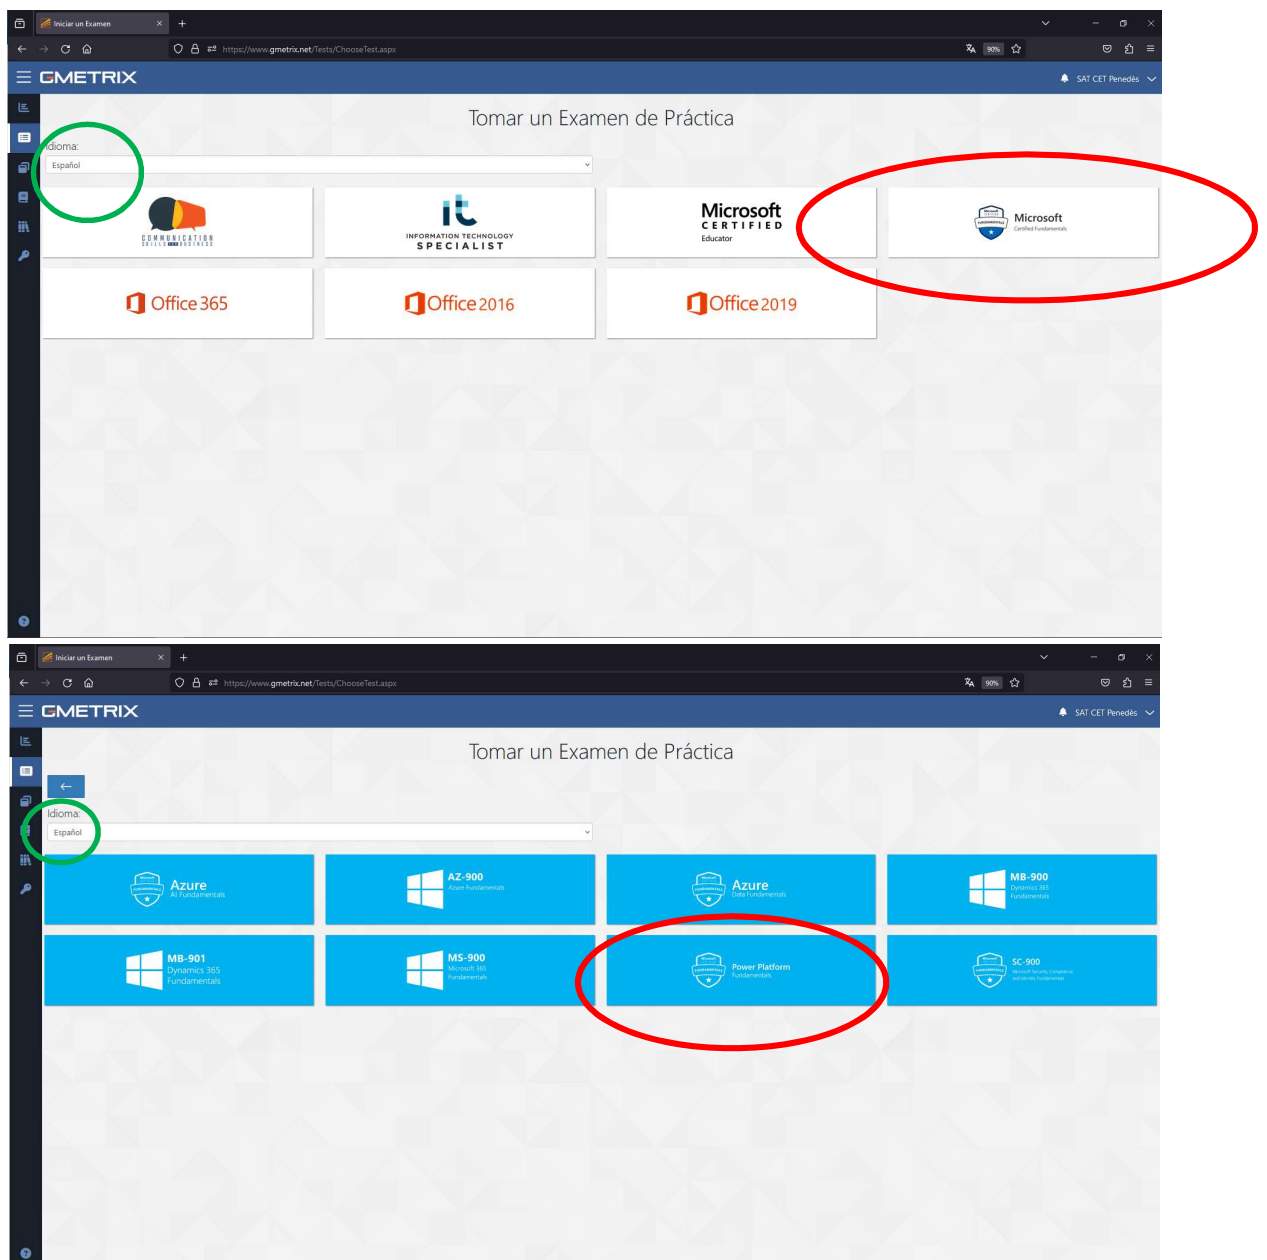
Iniciar un Examen
+
https://www.gmetrix.net/Tests/ChooseTest.aspx
90%
GMETRIX
SAT CET Penedès
Tomar un Examen de Práctica
Idioma:
Español
COMMUNICATION SKILLS FOR BUSINESS
INFORMATION TECHNOLOGY SPECIALIST
Microsoft CERTIFIED Educator
Microsoft Certified Fundamentals
Office 365
Office 2016
Office 2019

Iniciar un Examen
+
https://www.gmetrix.net/Tests/ChooseTest.aspx
90%
GMETRIX
SAT CET Penedès
Tomar un Examen de Práctica
←
Idioma:
Español
Azure AI Fundamentals
AZ-900 Azure Fundamentals
Azure Data Fundamentals
MB-900 Dynamics 365 Fundamentals
MB-901 Dynamics 365 Fundamentals
MS-900 Microsoft 365 Fundamentals
Power Platform Fundamentals
SC-900 Microsoft Security, Compliance, and Identity Fundamentals